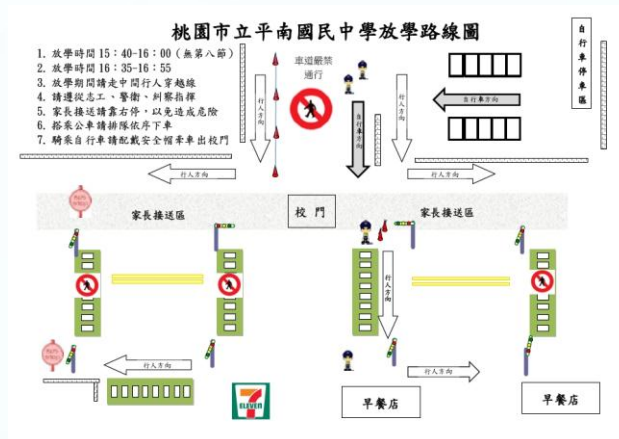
桃園市立平南國民中學放學路線圖

1. 放學時間15：40-16：00（無第八節）
2. 放學時間16：35-16：55
3. 放學期間請走中間行人穿越線
4. 請遵從志工、警衛、糾察指揮
5. 家長接送請靠右停，以免造成危險
6. 搭乘公車請排隊依序下車
7. 騎乘自行車請配戴安全帽牽車出校門

自行車停車區

車道嚴禁通行

行人方向

自行車方向

自行車方向

行人方向

行人方向

行人方向

家長接送區

校門

家長接送區

行人方向

行人方向

行人方向

ELEVEN

早餐店

早餐店